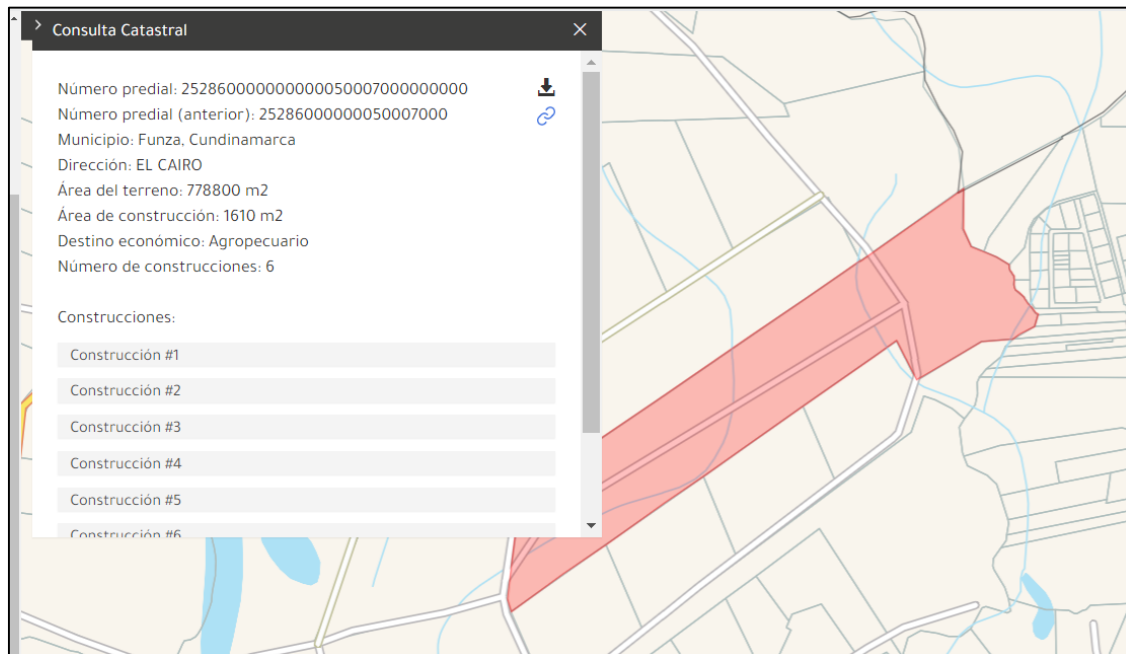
Consulta Catastral

Número predial: 252860000000000050007000000000
Número predial (anterior): 25286000000050007000
Municipio: Funza, Cundinamarca
Dirección: EL CAIRO
Área del terreno: 778800 m2
Área de construcción: 1610 m2
Destino económico: Agropecuario
Número de construcciones: 6

Construcciones:

Construcción #1
Construcción #2
Construcción #3
Construcción #4
Construcción #5
Construcción #6